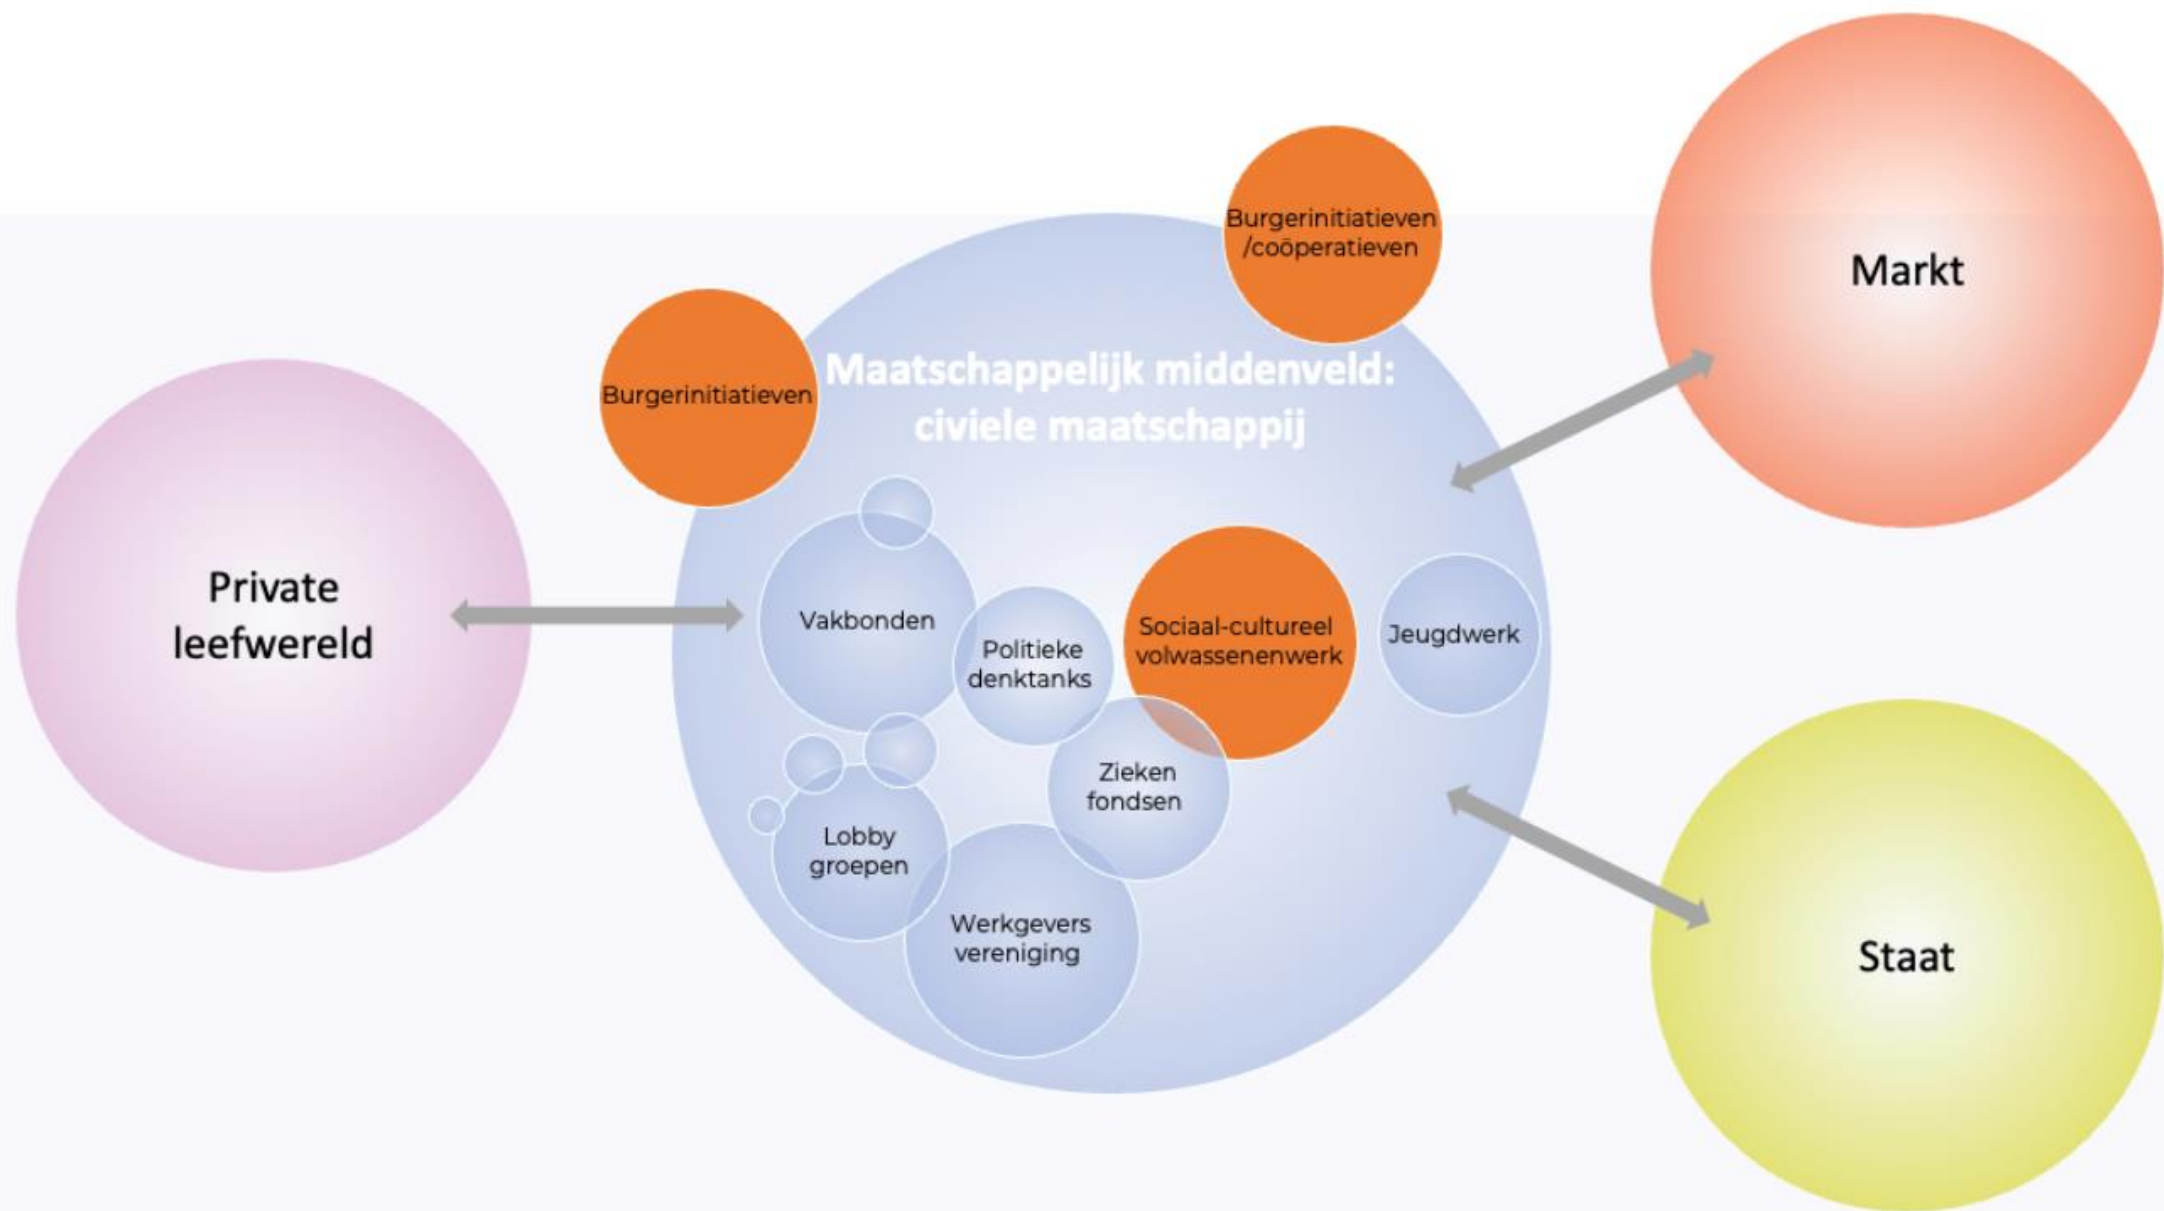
Burgerinitiatieven /coöperatieven

Markt

Burgerinitiatieven

Maatschappelijk middenveld: civiele maatschappij

Private leefwereld

Vakbonden

Politieke denktanks

Sociaal-cultureel volwassenenwerk

Jeugdwerk

Zieken fondsen

Lobby groepen

Werkgevers vereniging

Staat